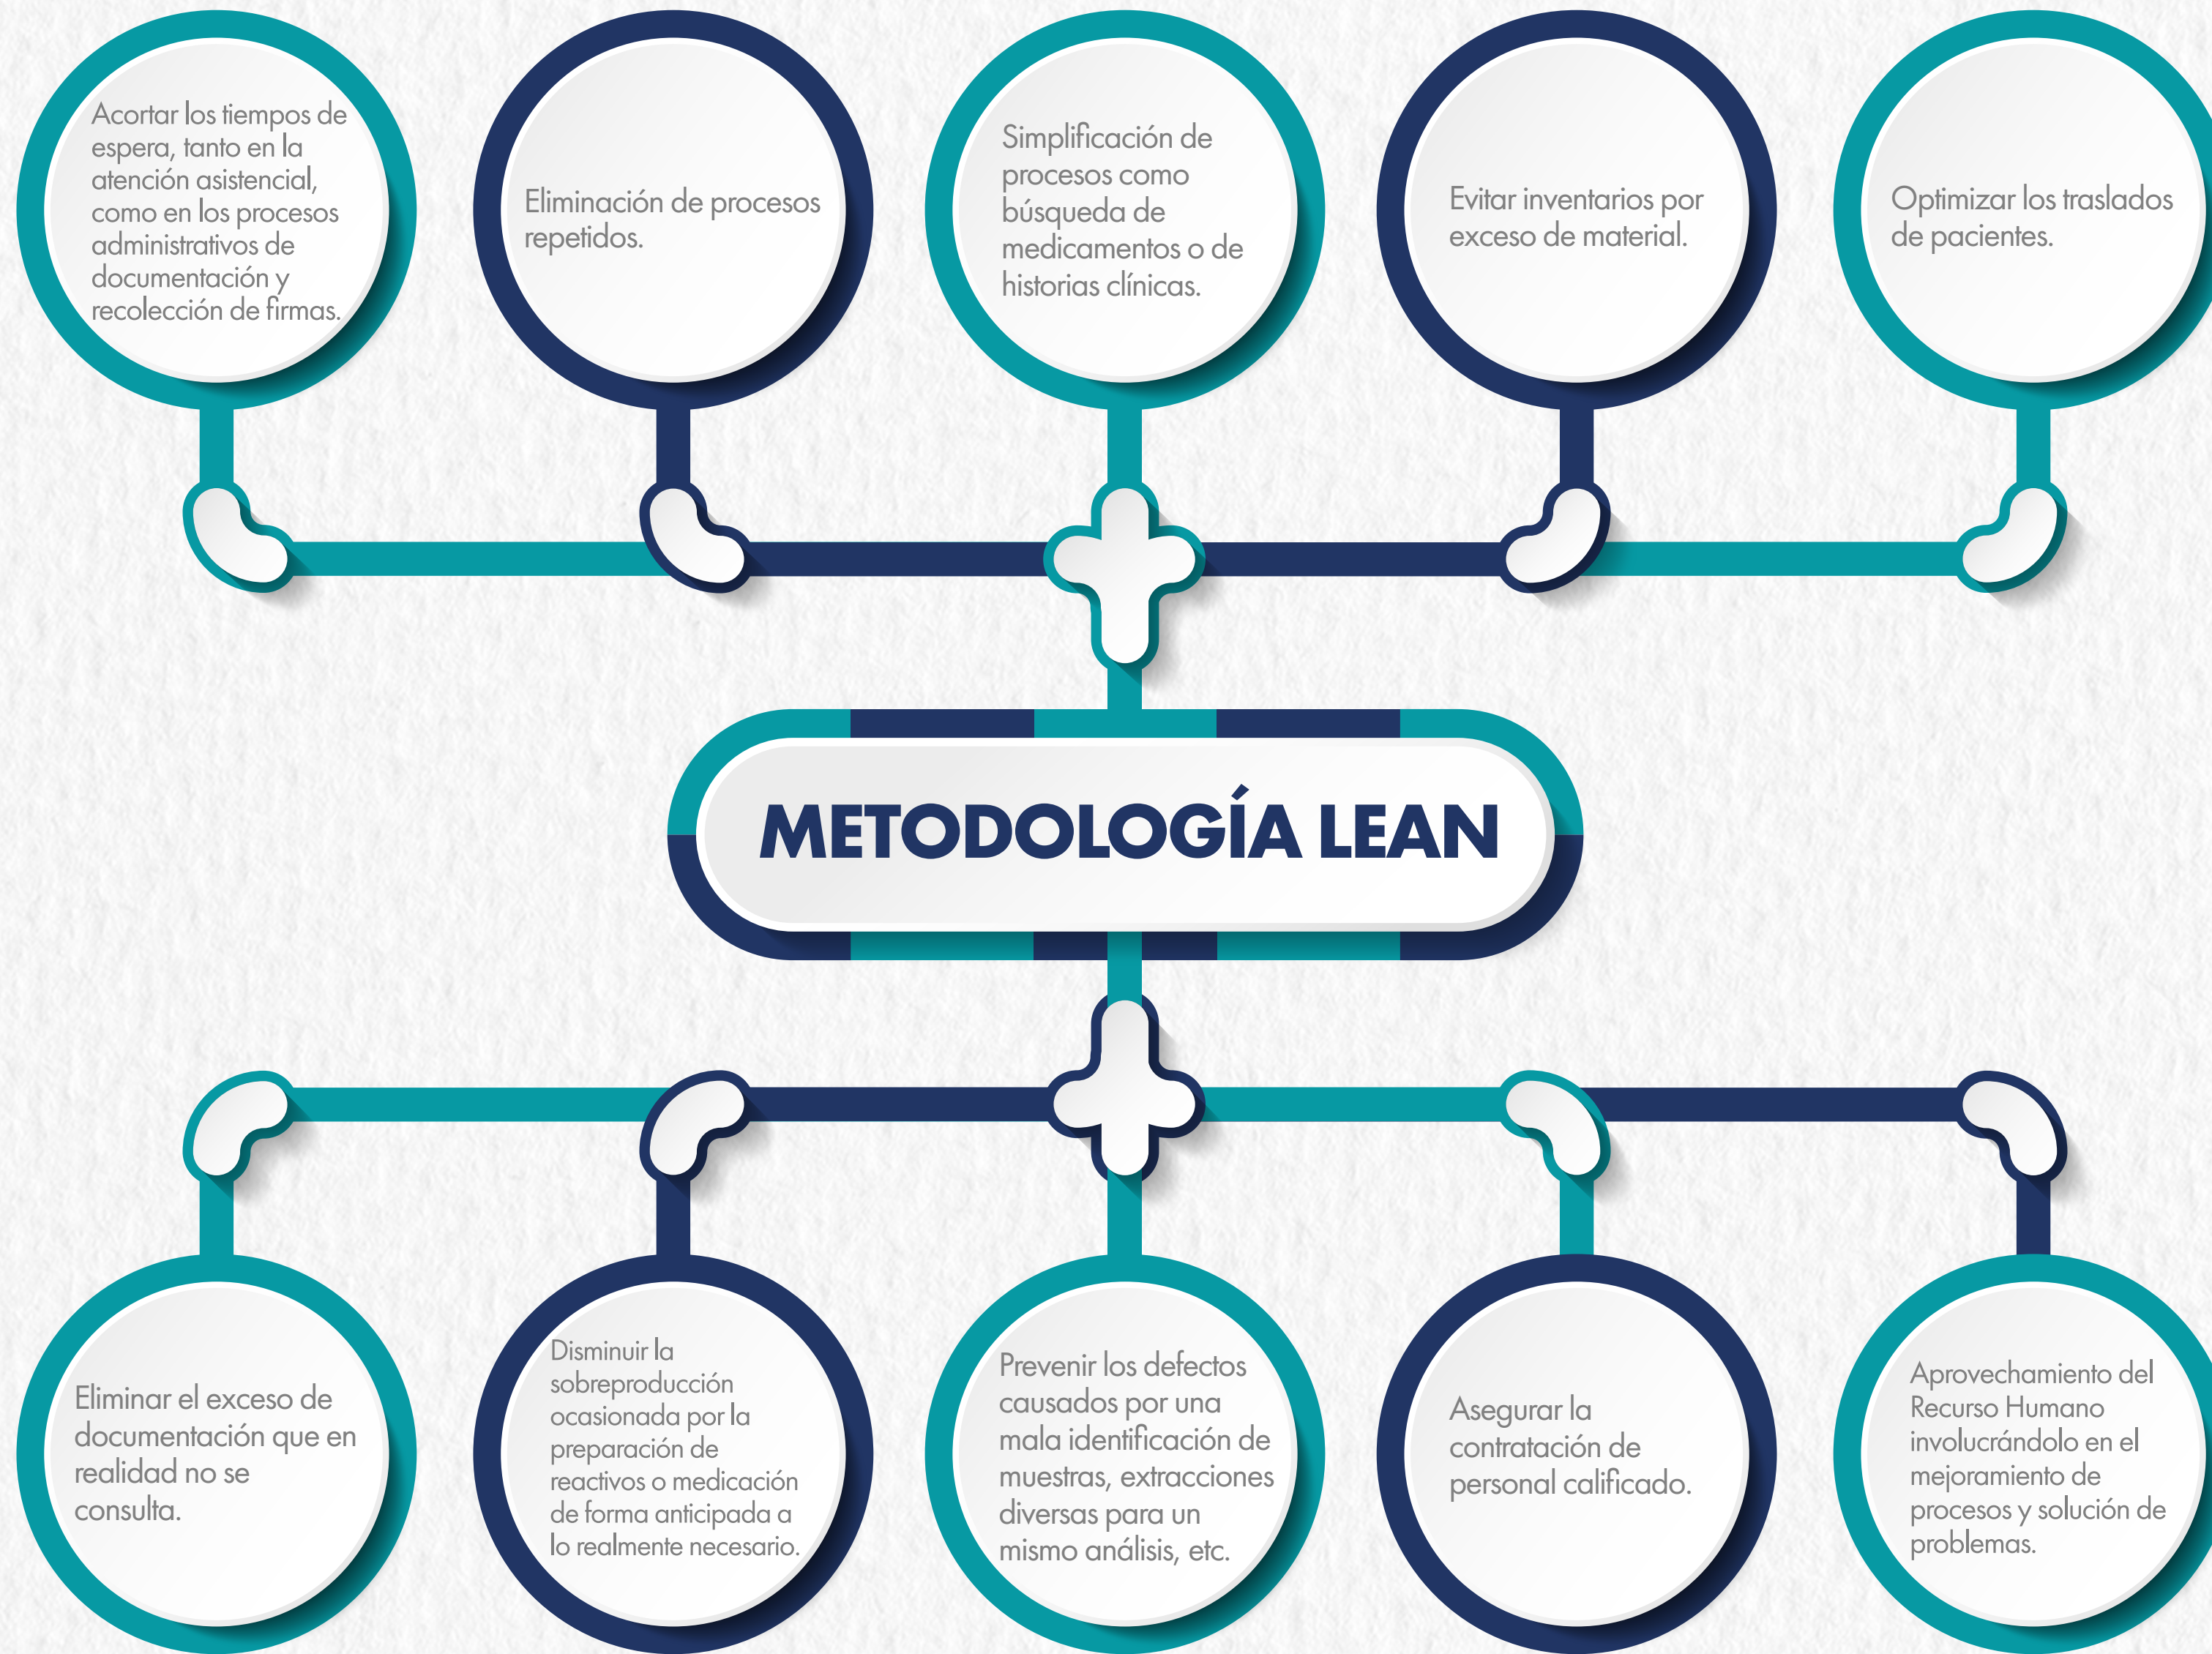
Acortar los tiempos de espera, tanto en la atención asistencial, como en los procesos administrativos de documentación y recolección de firmas.

Eliminación de procesos repetidos.

Simplificación de procesos como búsqueda de medicamentos o de historias clínicas.

Evitar inventarios por exceso de material.

Optimizar los traslados de pacientes.

METODOLOGÍA LEAN

Eliminar el exceso de documentación que en realidad no se consulta.

Disminuir la sobreproducción ocasionada por la preparación de reactivos o medicación de forma anticipada a lo realmente necesario.

Prevenir los defectos causados por una mala identificación de muestras, extracciones diversas para un mismo análisis, etc.

Asegurar la contratación de personal calificado.

Aprovechamiento del Recurso Humano involucrándolo en el mejoramiento de procesos y solución de problemas.